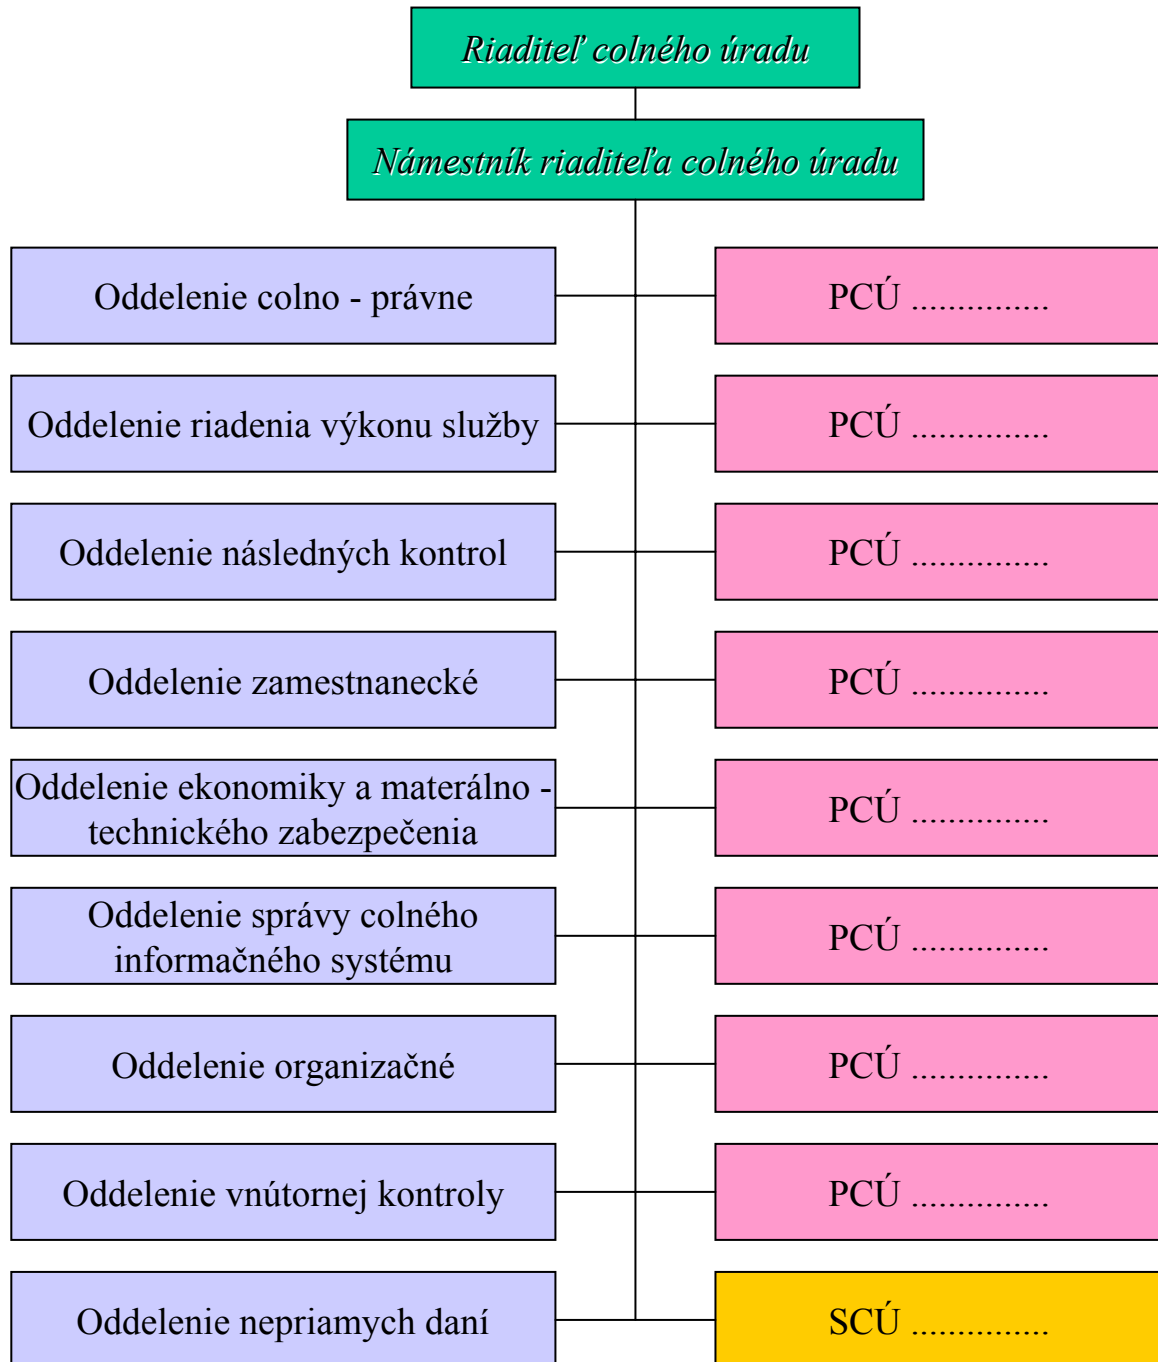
Riaditeľ colného úradu

Námestník riaditeľa colného úradu

Oddelenie colno - právne

PCÚ ..............

Oddelenie riadenia výkonu služby

PCÚ ..............

Oddelenie následných kontrol

PCÚ ..............

Oddelenie zamestnanecké

PCÚ ..............

Oddelenie ekonomiky a materálno - technického zabezpečenia

PCÚ ..............

Oddelenie správy colného informačného systému

PCÚ ..............

Oddelenie organizačné

PCÚ ..............

Oddelenie vnútornej kontroly

PCÚ ..............

Oddelenie nepriamych daní

SCÚ ..............